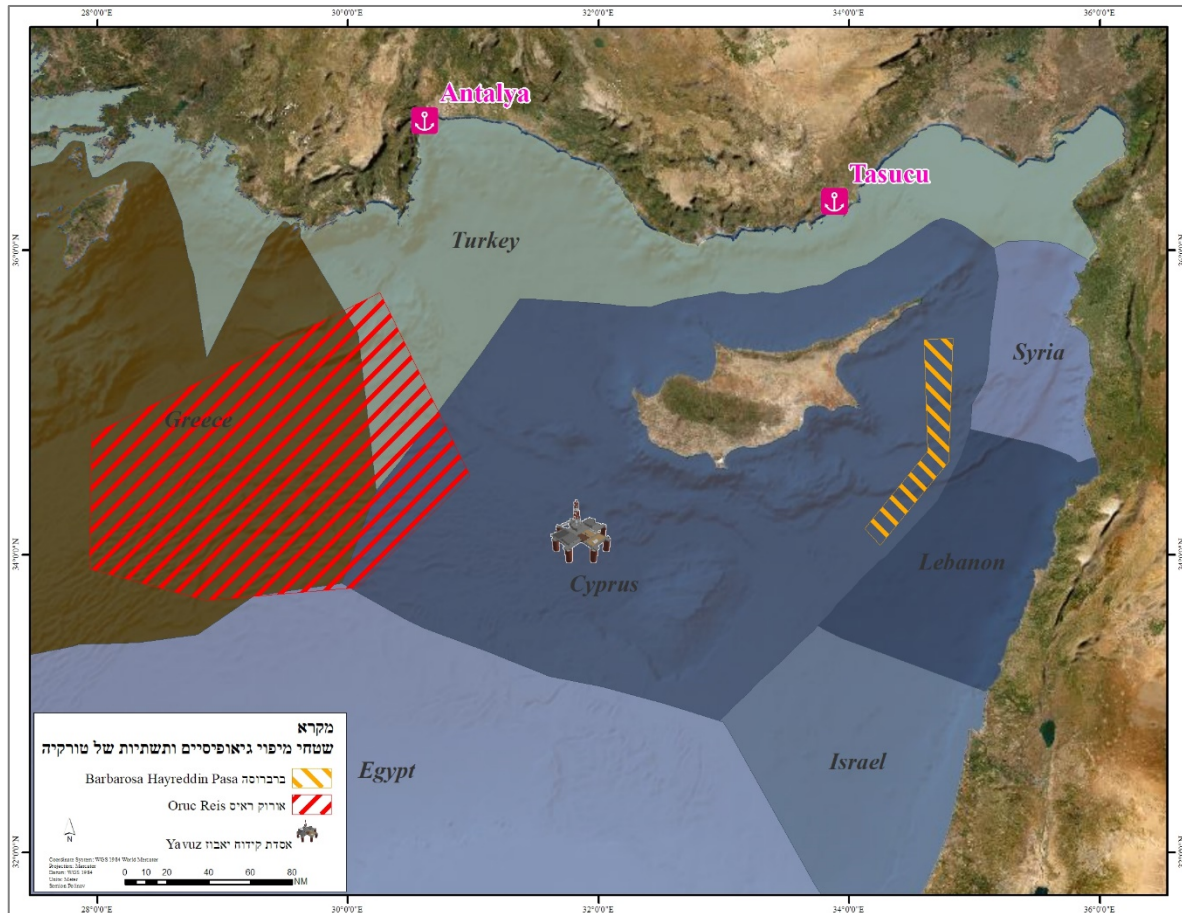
28°0'0"E 30°0'0"E 32°0'0"E 34°0'0"E 36°0'0"E

Antalya

Tasucu

Turkey

Syria

Greece

Cyprus

Lebanon

Egypt

Israel

36°0'0"N

34°0'0"N

32°0'0"N

מקרא
שטחי מיפוי גיאופיסיים ותשתיות של טורקיה

Barbarosa Hayreddin Pasa ברברוסה

Oruc Reis אורוק ראיס

Yavuz אסדת קידוח יאבוז

N

Coordinate System: WGS 1984 World Mercator
Projection: Mercator
Datum: WGS 1984
Units: Meter
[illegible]

0 10 20 40 60 80 NM

28°0'0"E 30°0'0"E 32°0'0"E 34°0'0"E 36°0'0"E